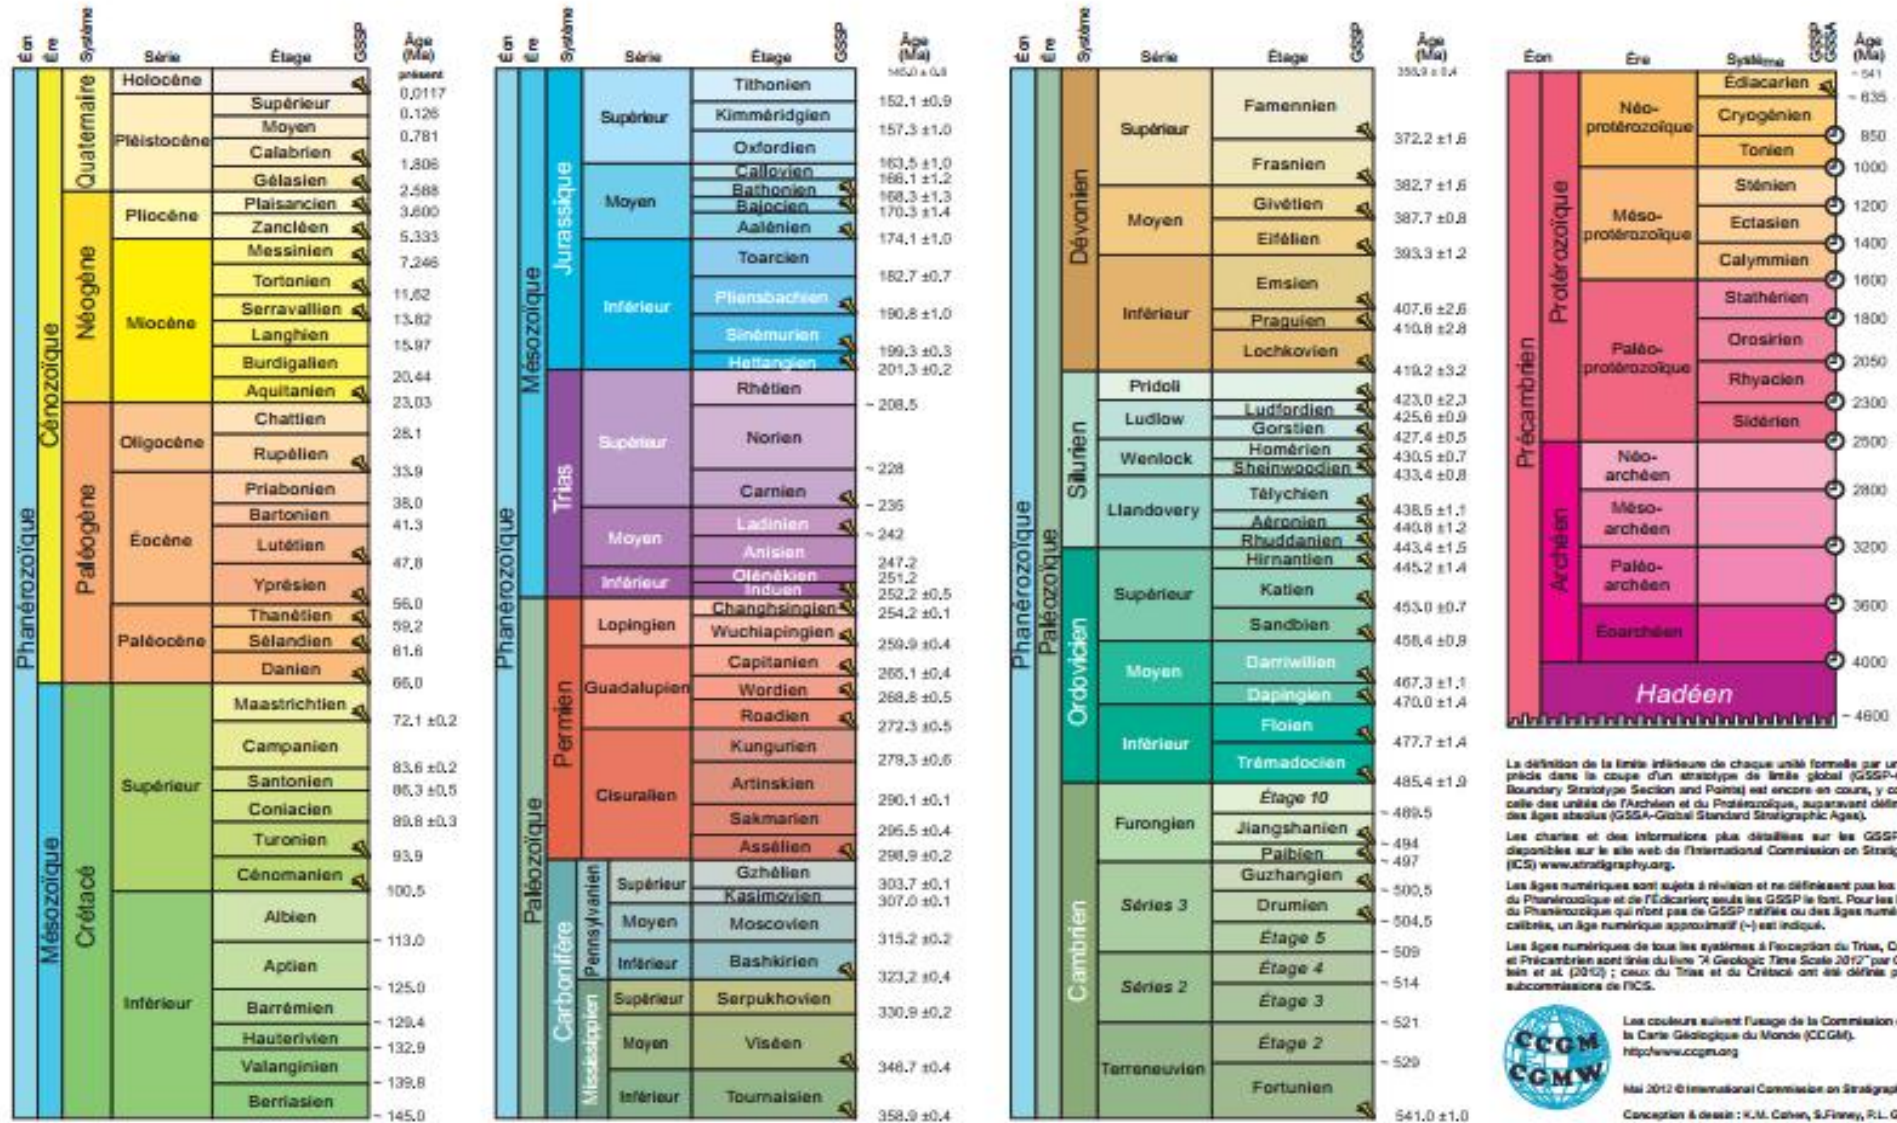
Éon Ère Système Série Étage GSSP Âge (Ma)

présent
Phanérozoïque Cénozoïque Quaternaire Holocène 0,0117
Pléistocène Supérieur 0.126
Moyen 0.781
Calabrien 1.806
Gélasien 2.588
Néogène Pliocène Plaisancien 3.600
Zancléen 5.333
Miocène Messinien 7.246
Tortonien 11.62
Serravallien 13.82
Langhien 15.97
Burdigalien 20.44
Aquitanien 23.03
Paléogène Oligocène Chattien 28.1
Rupélien 33.9
Éocène Priabonien 38.0
Bartonien 41.3
Lutétien 47.8
Yprésien 56.0
Paléocène Thanétien 59.2
Sélandien 61.6
Danien 66.0
Mésozoïque Crétacé Supérieur Maastrichtien 72.1 ±0.2
Campanien 83.6 ±0.2
Santonien 86.3 ±0.5
Coniacien 89.8 ±0.3
Turonien 93.9
Cénomanien 100.5
Inférieur Albien ~ 113.0
Aptien ~ 125.0
Barrémien ~ 129.4
Hauterivien ~ 132.9
Valanginien ~ 139.8
Berriasien ~ 145.0

Éon Ère Système Série Étage GSSP Âge (Ma)
145.0 ± 0.8
Phanérozoïque Mésozoïque Jurassique Supérieur Tithonien 152.1 ±0.9
Kimméridgien 157.3 ±1.0
Oxfordien 163.5 ±1.0
Moyen Callovien 166.1 ±1.2
Bathonien 168.3 ±1.3
Bajocien 170.3 ±1.4
Aalénien 174.1 ±1.0
Inférieur Toarcien 182.7 ±0.7
Pliensbachien 190.8 ±1.0
Sinémurien 199.3 ±0.3
Hettangien 201.3 ±0.2
Trias Supérieur Rhétien ~ 208.5
Norien ~ 228
Carnien ~ 235
Moyen Ladinien ~ 242
Anisien 247.2
Inférieur Olénékien 251.2
Induen 252.2 ±0.5
Paléozoïque Permien Lopingien Changhsingien 254.2 ±0.1
Wuchiapingien 259.9 ±0.4
Guadalupien Capitanien 265.1 ±0.4
Wordien 268.8 ±0.5
Roadien 272.3 ±0.5
Cisuralien Kungurien 279.3 ±0.6
Artinskien 290.1 ±0.1
Sakmarien 295.5 ±0.4
Assélien 298.9 ±0.2
Carbonifère Pennsylvanien Supérieur Gzhélien 303.7 ±0.1
Kasimovien 307.0 ±0.1
Moyen Moscovien 315.2 ±0.2
Inférieur Bashkirien 323.2 ±0.4
Mississippien Supérieur Serpukhovien 330.9 ±0.2
Moyen Viséen 346.7 ±0.4
Inférieur Tournaisien 358.9 ±0.4

Éon Ère Système Série Étage GSSP Âge (Ma)
358.9 ± 0.4
Phanérozoïque Paléozoïque Dévonien Supérieur Famennien 372.2 ±1.6
Frasnien 382.7 ±1.6
Moyen Givétien 387.7 ±0.8
Eifélien 393.3 ±1.2
Inférieur Emsien 407.6 ±2.6
Praguien 410.8 ±2.8
Lochkovien 419.2 ±3.2
Silurien Pridoli 423.0 ±2.3
Ludlow Ludfordien 425.6 ±0.9
Gorstien 427.4 ±0.5
Wenlock Homérien 430.5 ±0.7
Sheinwoodien 433.4 ±0.8
Llandovery Télychien 438.5 ±1.1
Aéronien 440.8 ±1.2
Rhuddanien 443.4 ±1.5
Ordovicien Supérieur Hirnantien 445.2 ±1.4
Katien 453.0 ±0.7
Sandbien 458.4 ±0.9
Moyen Darriwilien 467.3 ±1.1
Dapingien 470.0 ±1.4
Inférieur Floien 477.7 ±1.4
Trémadocien 485.4 ±1.9
Cambrien Furongien Étage 10 ~ 489.5
Jiangshanien ~ 494
Paibien ~ 497
Séries 3 Guzhangien ~ 500.5
Drumien ~ 504.5
Étage 5 ~ 509
Séries 2 Étage 4 ~ 514
Étage 3 ~ 521
Terreneuvien Étage 2 ~ 529
Fortunien 541.0 ±1.0

Éon Ère Système GSSP GSSA Âge (Ma)
~ 541
Précambrien Protérozoïque Néo-protérozoïque Édiacarien ~ 635
Cryogénien 850
Tonien 1000
Méso-protérozoïque Sténien 1200
Ectasien 1400
Calymmien 1600
Paléo-protérozoïque Stathérien 1800
Orosirien 2050
Rhyacien 2300
Sidérien 2500
Archéen Néo-archéen 2800
Méso-archéen 3200
Paléo-archéen 3600
Éoarchéen 4000
Hadéen ~ 4600

La définition de la limite inférieure de chaque unité formelle par un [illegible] précis dans la coupe d'un stratotype de limite global (GSSP-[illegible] Boundary Stratotype Section and Points) est encore en cours, y co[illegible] celle des unités de l'Archéen et du Protérozoïque, auparavant défi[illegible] des âges absolus (GSSA-Global Standard Stratigraphic Ages).

Les chartes et des informations plus détaillées sur les GSSP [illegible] disponibles sur le site web de l'International Commission on Stratig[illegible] (ICS) www.stratigraphy.org.

Les âges numériques sont sujets à révision et ne définissent pas les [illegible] du Phanérozoïque et de l'Édicarien; seuls les GSSP le font. Pour les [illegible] du Phanérozoïque qui n'ont pas de GSSP ratifiés ou des âges numé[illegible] calibrés, un âge numérique approximatif (~) est indiqué.

Les âges numériques de tous les systèmes à l'exception du Trias, C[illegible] et Précambrien sont tirés du livre "A Geologic Time Scale 2012" par G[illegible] tein et al. (2012) ; ceux du Trias et du Crétacé ont été définis p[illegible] subcommissions de l'ICS.

CCGM CGMW

Les couleurs suivent l'usage de la Commission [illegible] la Carte Géologique du Monde (CCGM). http://www.ccgm.org

Mai 2012 © International Commission on Stratigraph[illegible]

Conception & dessin : K.M. Cohen, S.Finney, P.L. G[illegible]